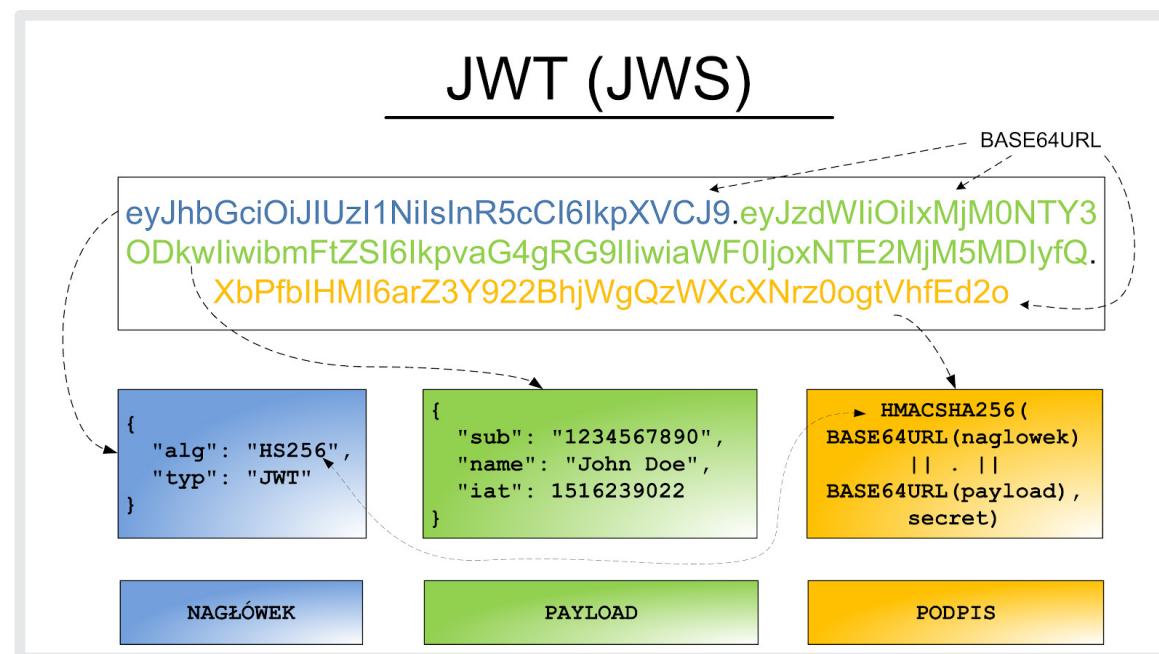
JWT (JWS)

BASE64URL

eyJhbGciOiJIUzI1NiIsInR5cCI6IkpXVCJ9.eyJzdWIiOiIxMjM0NTY3ODkwIiwibmFtZSI6IkpvaG4gRG9lIiwiaWF0IjoxNTE2MjM5MDIyfQ.XbPfbIHMI6arZ3Y922BhjWgQzWXcXNrz0ogtVhfEd2o

{
"alg": "HS256",
"typ": "JWT"
}

{
"sub": "1234567890",
"name": "John Doe",
"iat": 1516239022
}

HMACSHA256(
BASE64URL(naglowek)
|| . ||
BASE64URL(payload),
secret)

NAGŁÓWEK

PAYLOAD

PODPIS